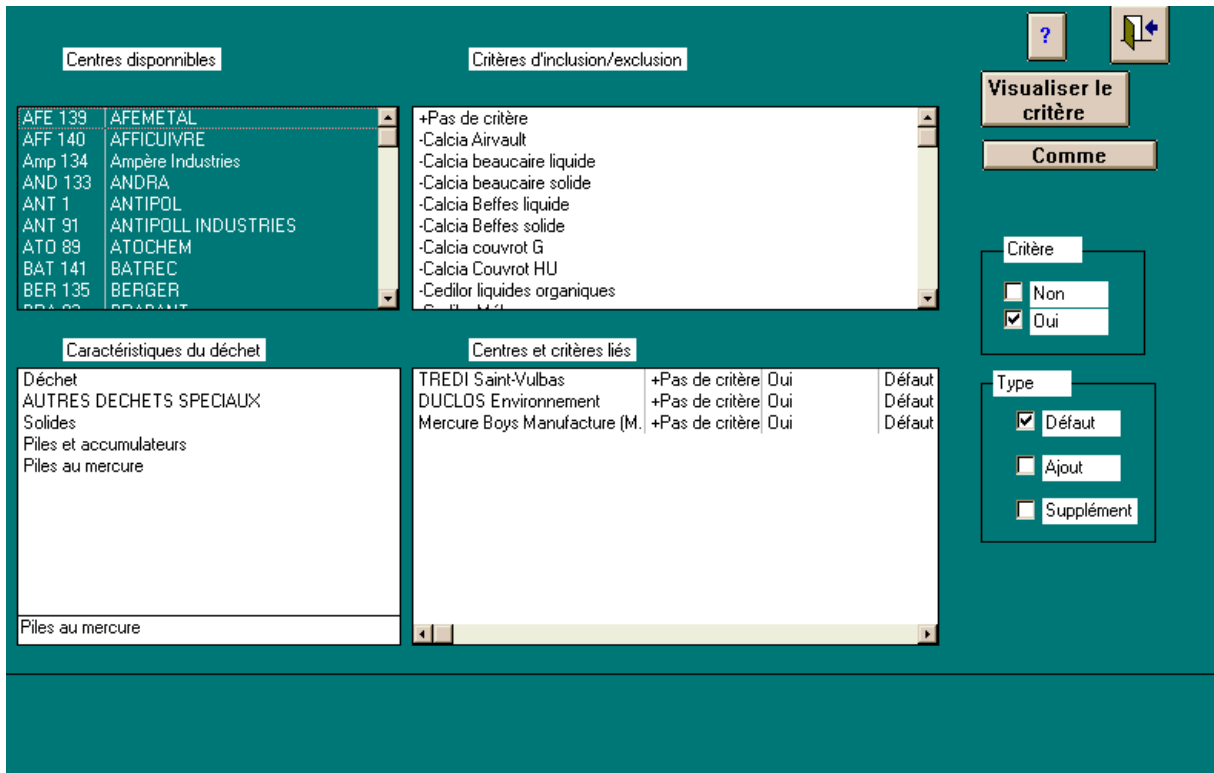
?

Centres disponibles

Critères d'inclusion/exclusion

Visualiser le critère

Comme

| AFE 139 | AFEMETAL |
|---|---|
| AFF 140 | AFFICUIVRE |
| Amp 134 | Ampère Industries |
| AND 133 | ANDRA |
| ANT 1 | ANTIPOL |
| ANT 91 | ANTIPOLL INDUSTRIES |
| ATO 89 | ATOCHEM |
| BAT 141 | BATREC |
| BER 135 | BERGER |
| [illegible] | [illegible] |

+Pas de critère
-Calcia Airvault
-Calcia beaucaire liquide
-Calcia beaucaire solide
-Calcia Beffes liquide
-Calcia Beffes solide
-Calcia couvrot G
-Calcia Couvrot HU
-Cedilor liquides organiques
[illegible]

Critère

Non

Oui

Caractéristiques du déchet

Déchet
AUTRES DECHETS SPECIAUX
Solides
Piles et accumulateurs
Piles au mercure

Piles au mercure

Centres et critères liés

| TREDI Saint-Vulbas | +Pas de critère | Oui | Défaut |
|---|---|---|---|
| DUCLOS Environnement | +Pas de critère | Oui | Défaut |
| Mercure Boys Manufacture (M. | +Pas de critère | Oui | Défaut |

Type

Défaut

Ajout

Supplément